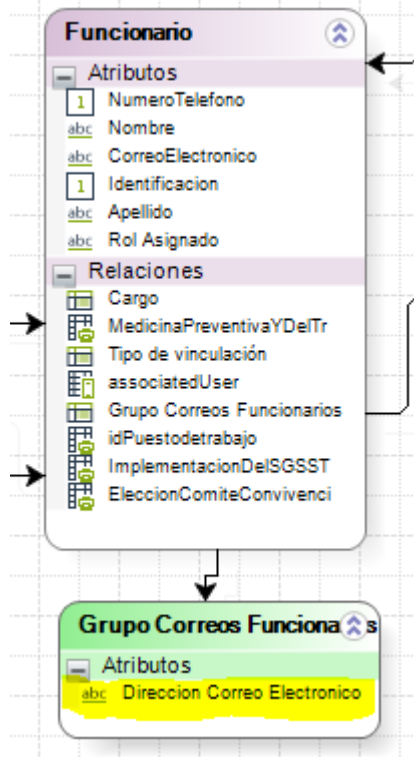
Funcionario

Atributos
1 NumeroTelefono
abc Nombre
abc CorreoElectronico
1 Identificacion
abc Apellido
abc Rol Asignado

Relaciones
Cargo
MedicinaPreventivaYDelTr
Tipo de vinculación
associatedUser
Grupo Correos Funcionarios
idPuestodetrabajo
ImplementacionDelSGSST
EleccionComiteConvivenci

Grupo Correos Funciona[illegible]s

Atributos
abc Direccion Correo Electronico